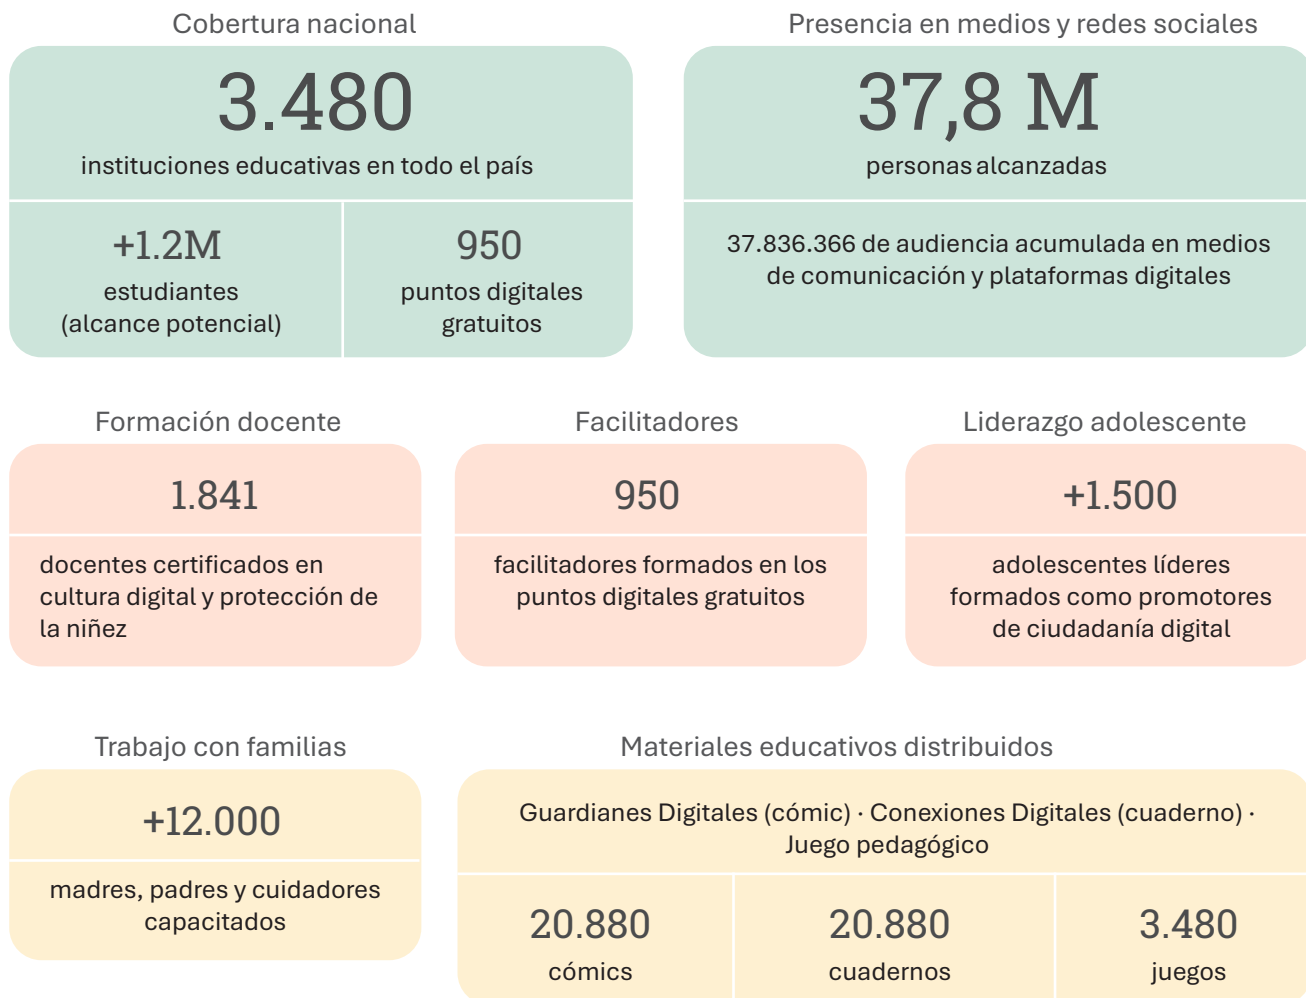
Cobertura nacional

3.480

instituciones educativas en todo el país

+1.2M

estudiantes (alcance potencial)

950

puntos digitales gratuitos

Presencia en medios y redes sociales

37,8 M

personas alcanzadas

37.836.366 de audiencia acumulada en medios de comunicación y plataformas digitales

Formación docente

1.841

docentes certificados en cultura digital y protección de la niñez

Facilitadores

950

facilitadores formados en los puntos digitales gratuitos

Liderazgo adolescente

+1.500

adolescentes líderes formados como promotores de ciudadanía digital

Trabajo con familias

+12.000

madres, padres y cuidadores capacitados

Materiales educativos distribuidos

Guardianes Digitales (cómic) · Conexiones Digitales (cuaderno) · Juego pedagógico

20.880

cómics

20.880

cuadernos

3.480

juegos